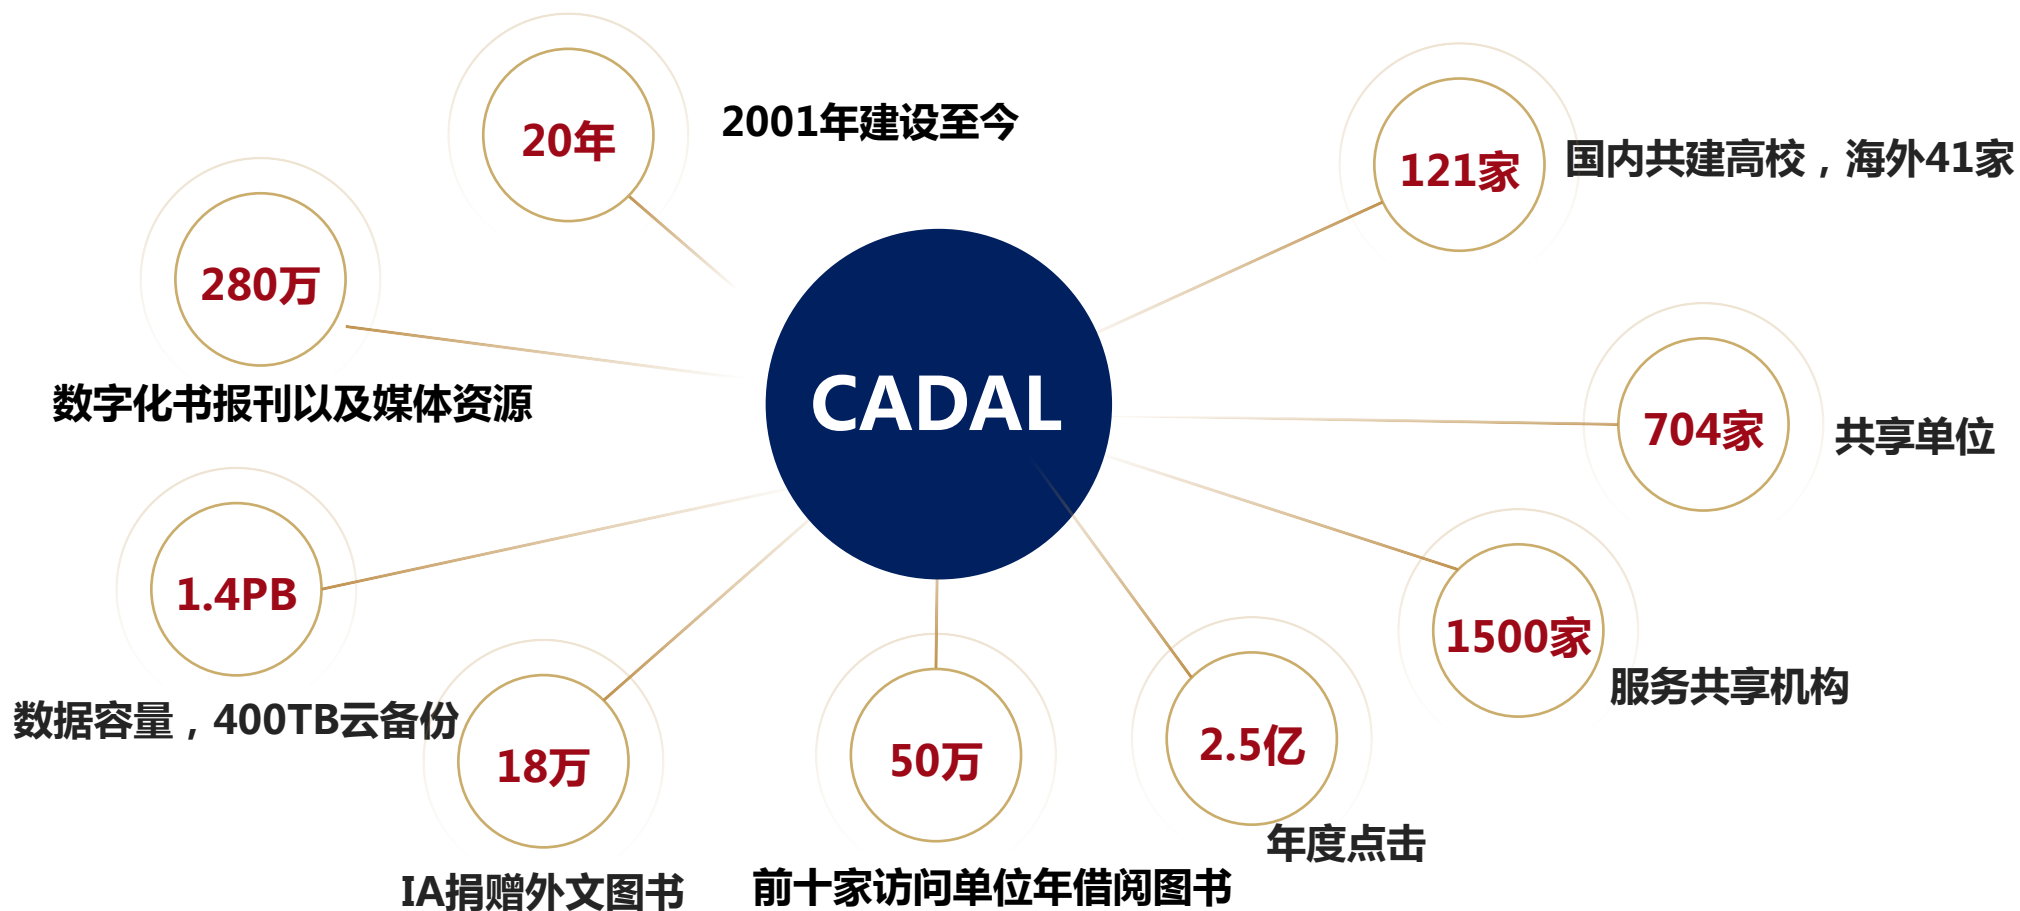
20年

2001年建设至今

121家

国内共建高校，海外41家

280万

数字化书报刊以及媒体资源

CADAL

704家

共享单位

1.4PB

数据容量，400TB云备份

1500家

服务共享机构

18万

IA捐赠外文图书

50万

前十家访问单位年借阅图书

2.5亿

年度点击